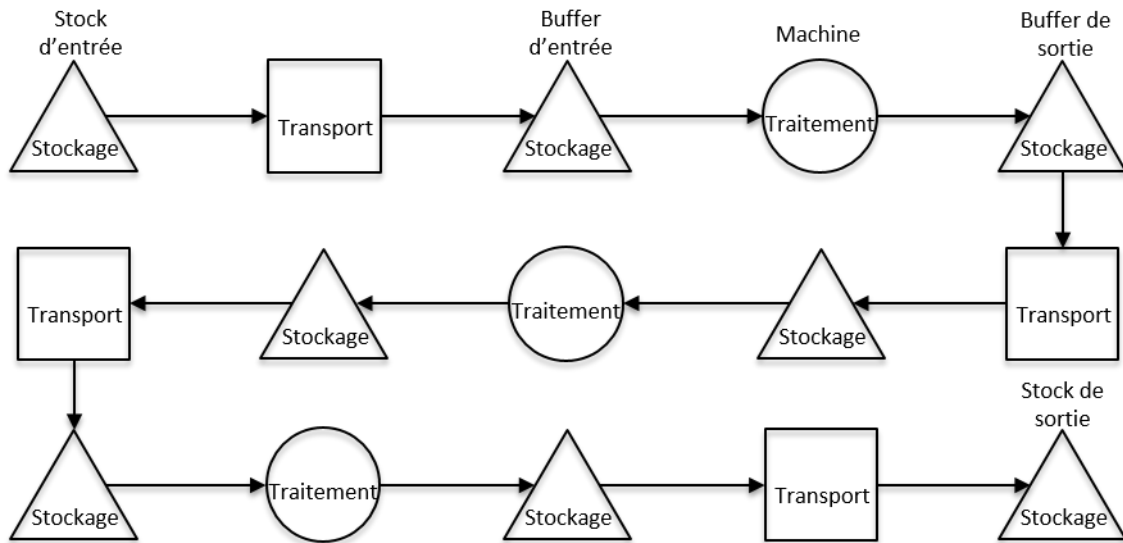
Stock d'entrée
Stockage
Transport
Buffer d'entrée
Stockage
Machine
Traitement
Buffer de sortie
Stockage

Transport
Stockage
Traitement
Stockage
Transport

Stockage
Traitement
Stockage
Transport
Stock de sortie
Stockage